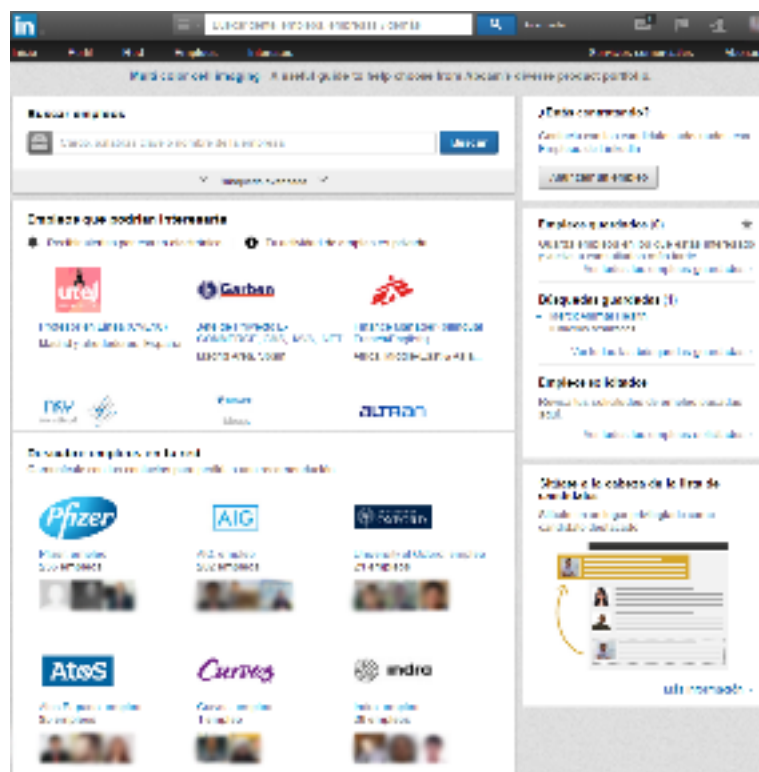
in

Buscar empresas

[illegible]

Buscar

Empleos que podrían interesarte

Garban

Empresas con empleos en tu red

Pfizer

AIG

AtoS

Curves

indra

¿Estás contratando?

Empleos guardados

Búsquedas guardadas

Empleos solicitados

Sitúese a la cabeza de la lista de candidatos